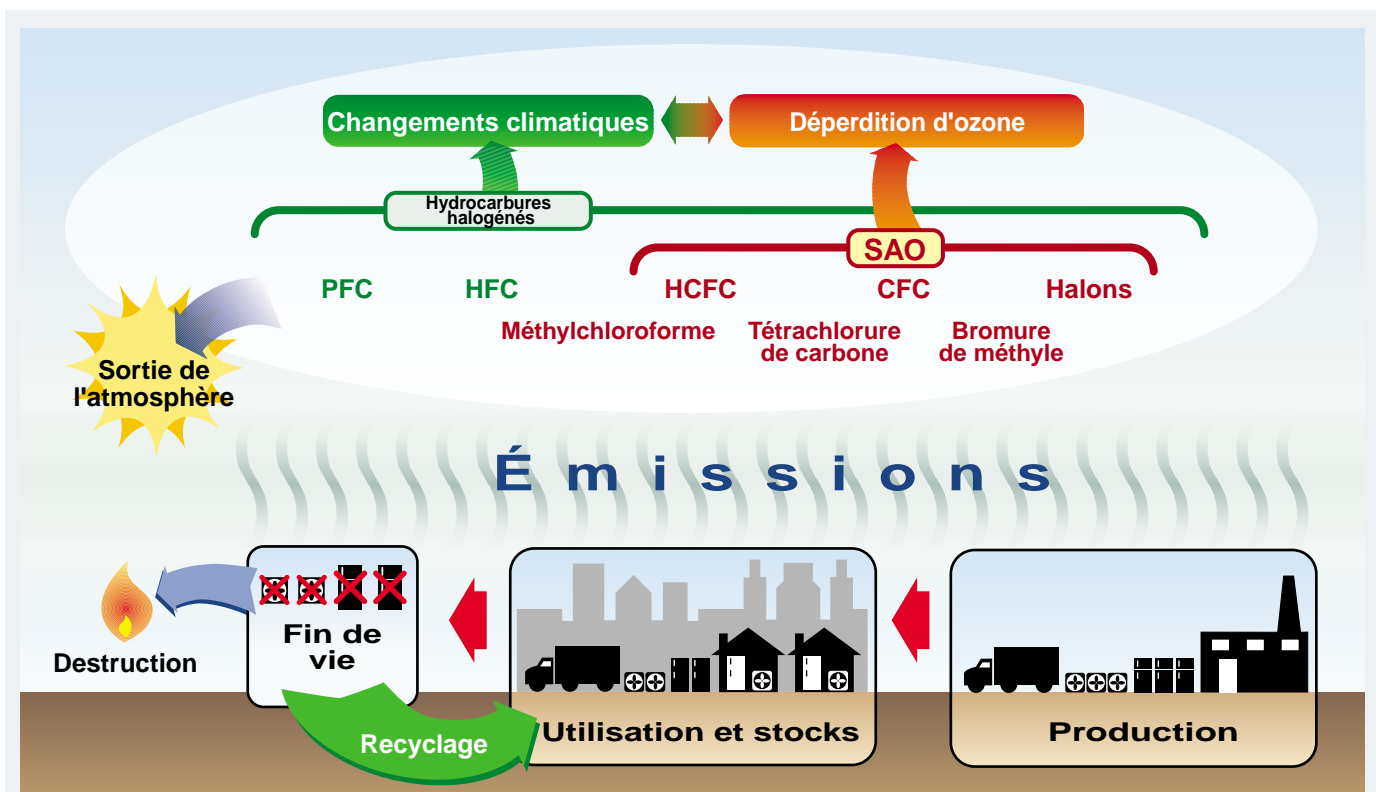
Changements climatiques

Déperdition d'ozone

Hydrocarbures halogénés

SAO

PFC

HFC

HCFC

CFC

Halons

Méthylchloroforme

Tétrachlorure de carbone

Bromure de méthyle

Sortie de l'atmosphère

Émissions

Destruction

Fin de vie

Recyclage

Utilisation et stocks

Production